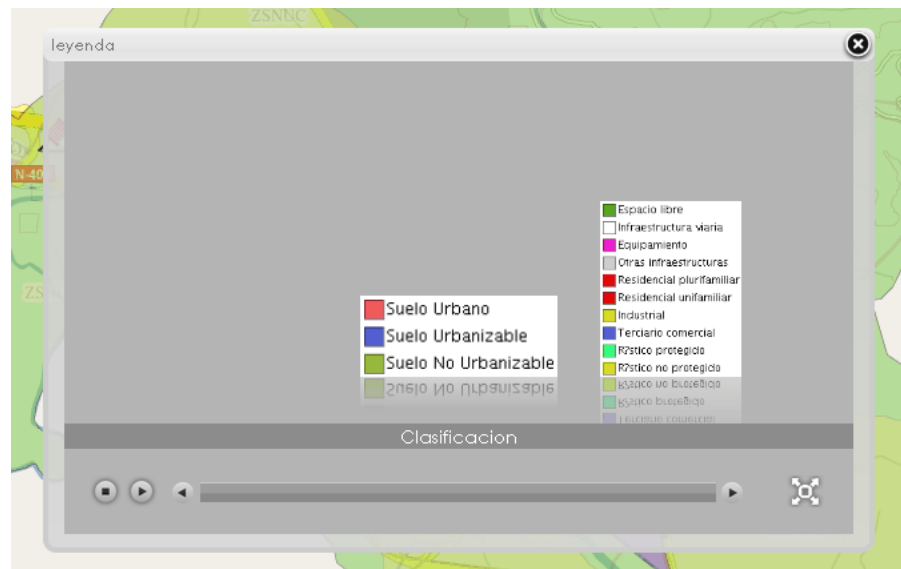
ZSNUC

leyenda

N-40

ZS

Suelo Urbano
Suelo Urbanizable
Suelo No Urbanizable

Espacio libre
Infraestructura viaria
Equipamiento
Otras infraestructuras
Residencial plurifamiliar
Residencial unifamiliar
Industrial
Terciario comercial
R?stico protegido
R?stico no protegido

Clasificacion